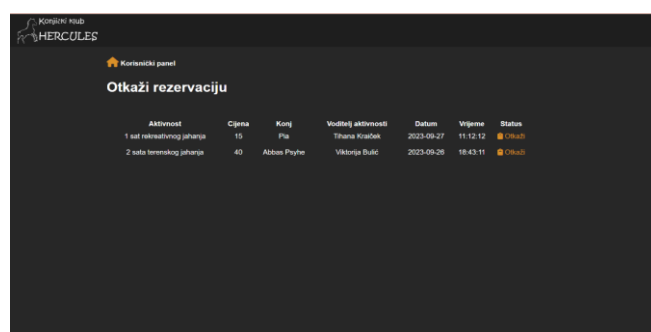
Konjički klub
HERCULES

Korisnički panel

Otkaži rezervaciju

| Aktivnost | Cijena | Konj | Voditelj aktivnosti | Datum | Vrijeme | Status |
|---|---|---|---|---|---|---|
| 1 sat rekreativnog jahanja | 15 | Pia | Tihana Kraiček | 2023-09-27 | 11:12:12 | Otkaži |
| 2 sata terenskog jahanja | 40 | Abbas Psyhe | Viktorija Bulić | 2023-09-26 | 18:43:11 | Otkaži |